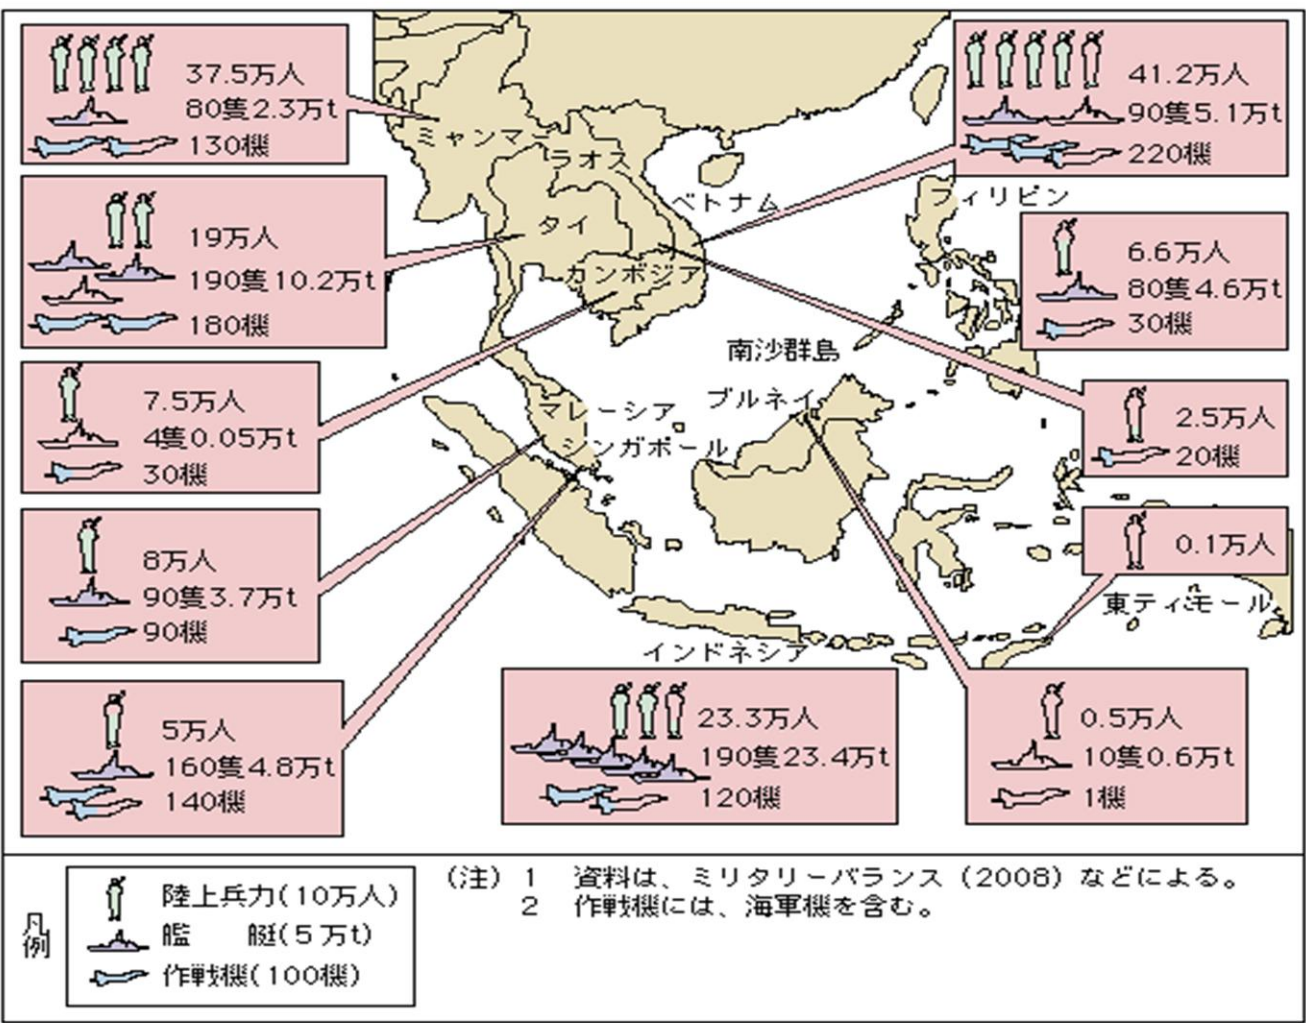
37.5万人
80隻2.3万t
130機

ミャンマー
ラオス
ベトナム
フィリピン
タイ
カンボジア
南沙群島
ブルネイ
マレーシア
シンガポール
インドネシア
東ティモール

41.2万人
90隻5.1万t
220機

19万人
190隻10.2万t
180機

6.6万人
80隻4.6万t
30機

7.5万人
4隻0.05万t
30機

2.5万人
20機

8万人
90隻3.7万t
90機

0.1万人

5万人
160隻4.8万t
140機

23.3万人
190隻23.4万t
120機

0.5万人
10隻0.6万t
1機

凡例
陸上兵力(10万人)
艦　艇(5万t)
作戦機(100機)

(注) 1　資料は、ミリタリーバランス (2008) などによる。
2　作戦機には、海軍機を含む。